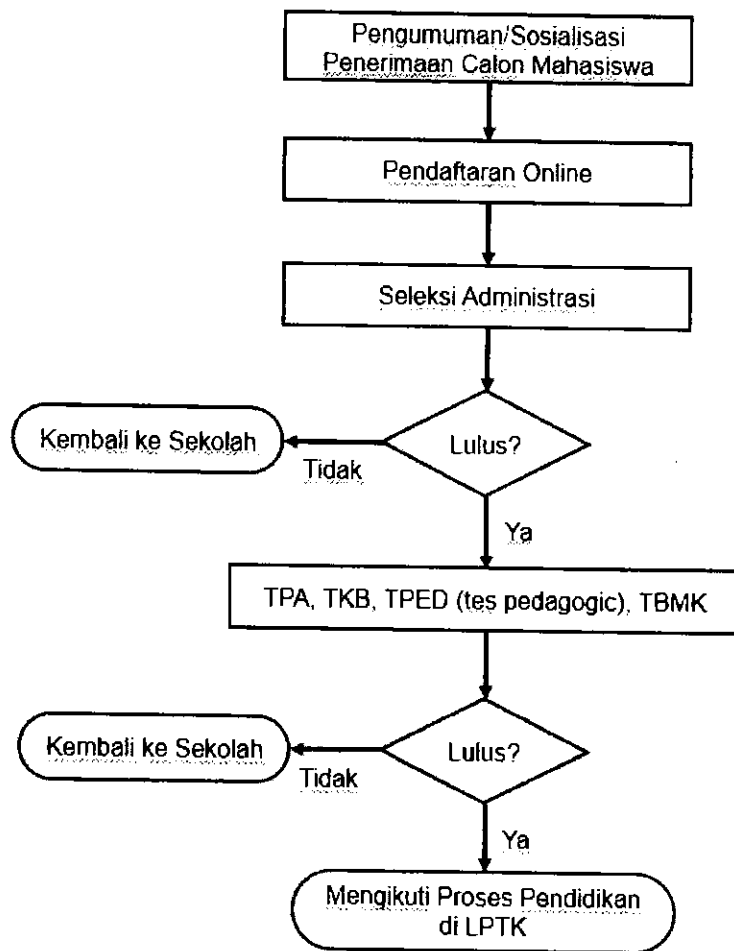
Pengumuman/Sosialisasi Penerimaan Calon Mahasiswa

Pendaftaran Online

Seleksi Administrasi

Kembali ke Sekolah

Tidak

Lulus?

Ya

TPA, TKB, TPED (tes pedagogic), TBMK

Kembali ke Sekolah

Tidak

Lulus?

Ya

Mengikuti Proses Pendidikan di LPTK